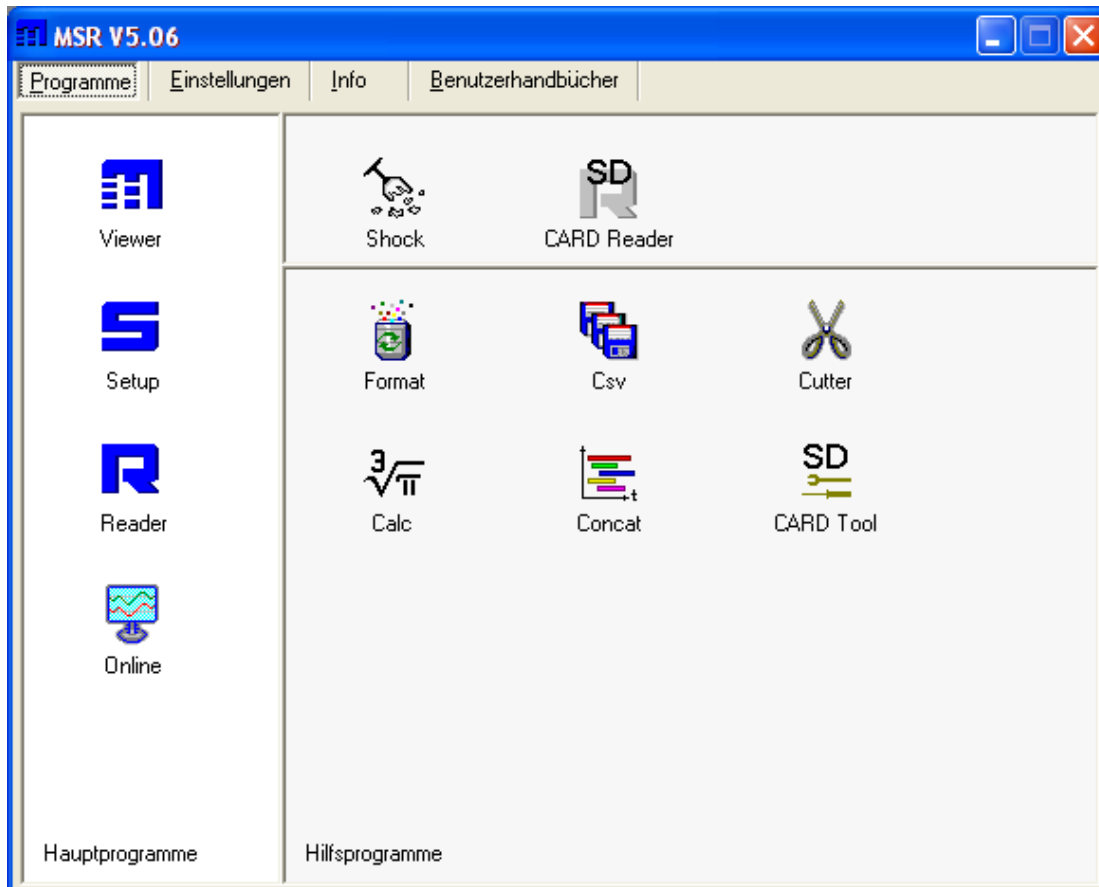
MSR V5.06

Programme | Einstellungen | Info | Benutzerhandbücher

Viewer

Setup

Reader

Online

Hauptprogramme

Shock

SD
CARD Reader

Format

Csv

Cutter

$\sqrt[3]{\pi}$
Calc

Concat

SD
CARD Tool

Hilfsprogramme